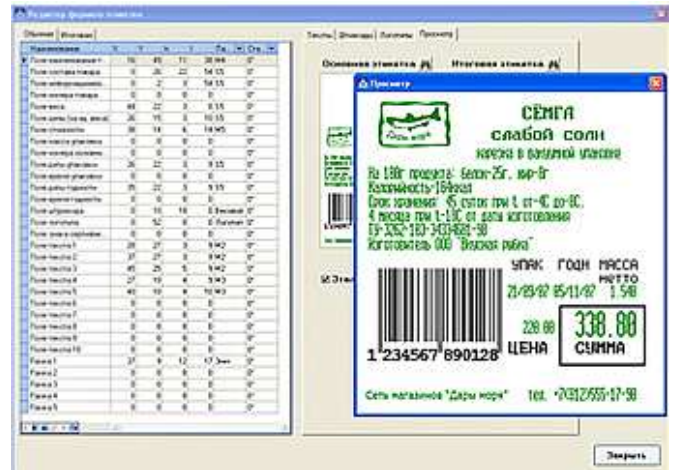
Редактор формата этикетки

Основные | Штрихкоды

Тексты | Штрихкоды | Логотипы | Просмотр

Основная этикетка

Итоговая этикетка

Просмотр

СЁМГА
слабой соли
нарезка в вакуумной упаковке

На 100г продукта: белок-25г, жир-8г
Калорийность-164ккал
Срок хранения: 45 суток при t от-4С до-8С,
4 месяца при t-18С от даты изготовления
ТУ-3262-183-3431801-98
Изготовитель ООО "Вкусная рыбка"

УПАК ГОДН МАССА НЕТТО
21/09/02 05/11/02 1.540

220.00
ЦЕНА

338.80
СУММА

1 234567 890128

Сеть магазинов "Дары моря" тел. +7(912)555-17-98

Закрыть